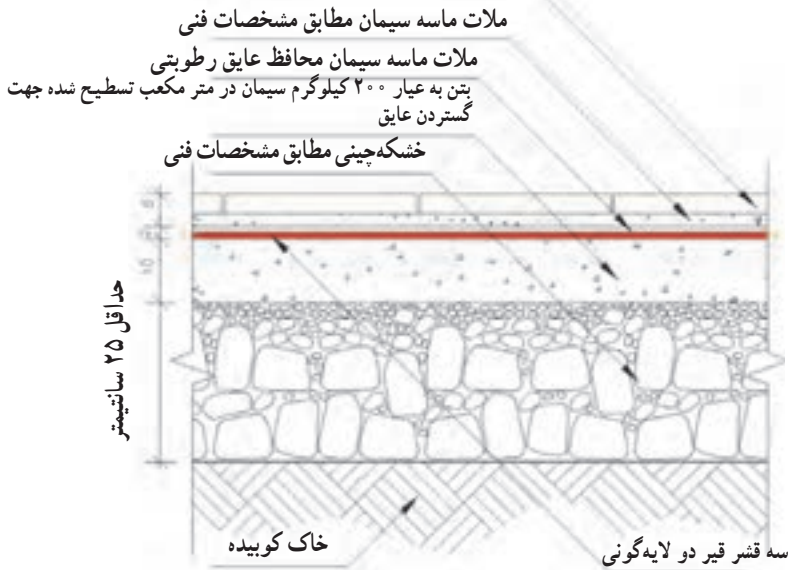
ملات ماسه سیمان مطابق مشخصات فنی

ملات ماسه سیمان محافظ عایق رطوبتی

بتن به عیار ۲۰۰ کیلوگرم سیمان در متر مکعب تسطیح شده جهت گستردن عایق

خشکه‌چینی مطابق مشخصات فنی

حداقل ۲۵ سانتیمتر

خاک کوبیده

سه قشر قیر دو لایه‌گونی